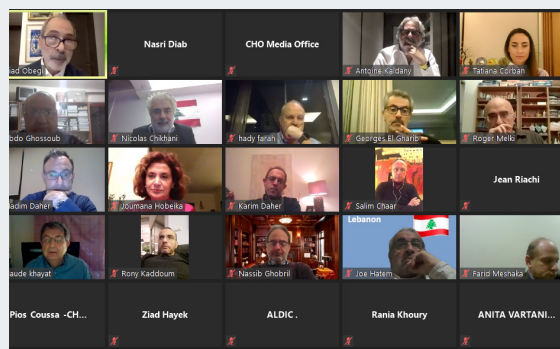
iad Obegi
Nasri Diab
CHO Media Office
Antoine Kaldany
Tatiana Corban
odo Ghossoub
Nicolas Chikhani
hady faran
Georges El Gharib
Roger Melki
adim Daher
Joumana Hobeika
Karim Daher
Salim Chaar
Jean Riachi
aude khayat
Rony Kaddoum
Nassib Ghobril
Lebanon
Joe Hatem
Farid Meshaka
Pios Coussa -CH...
Ziad Hayek
ALDIC .
Rania Khoury
ANITA VARTANI...